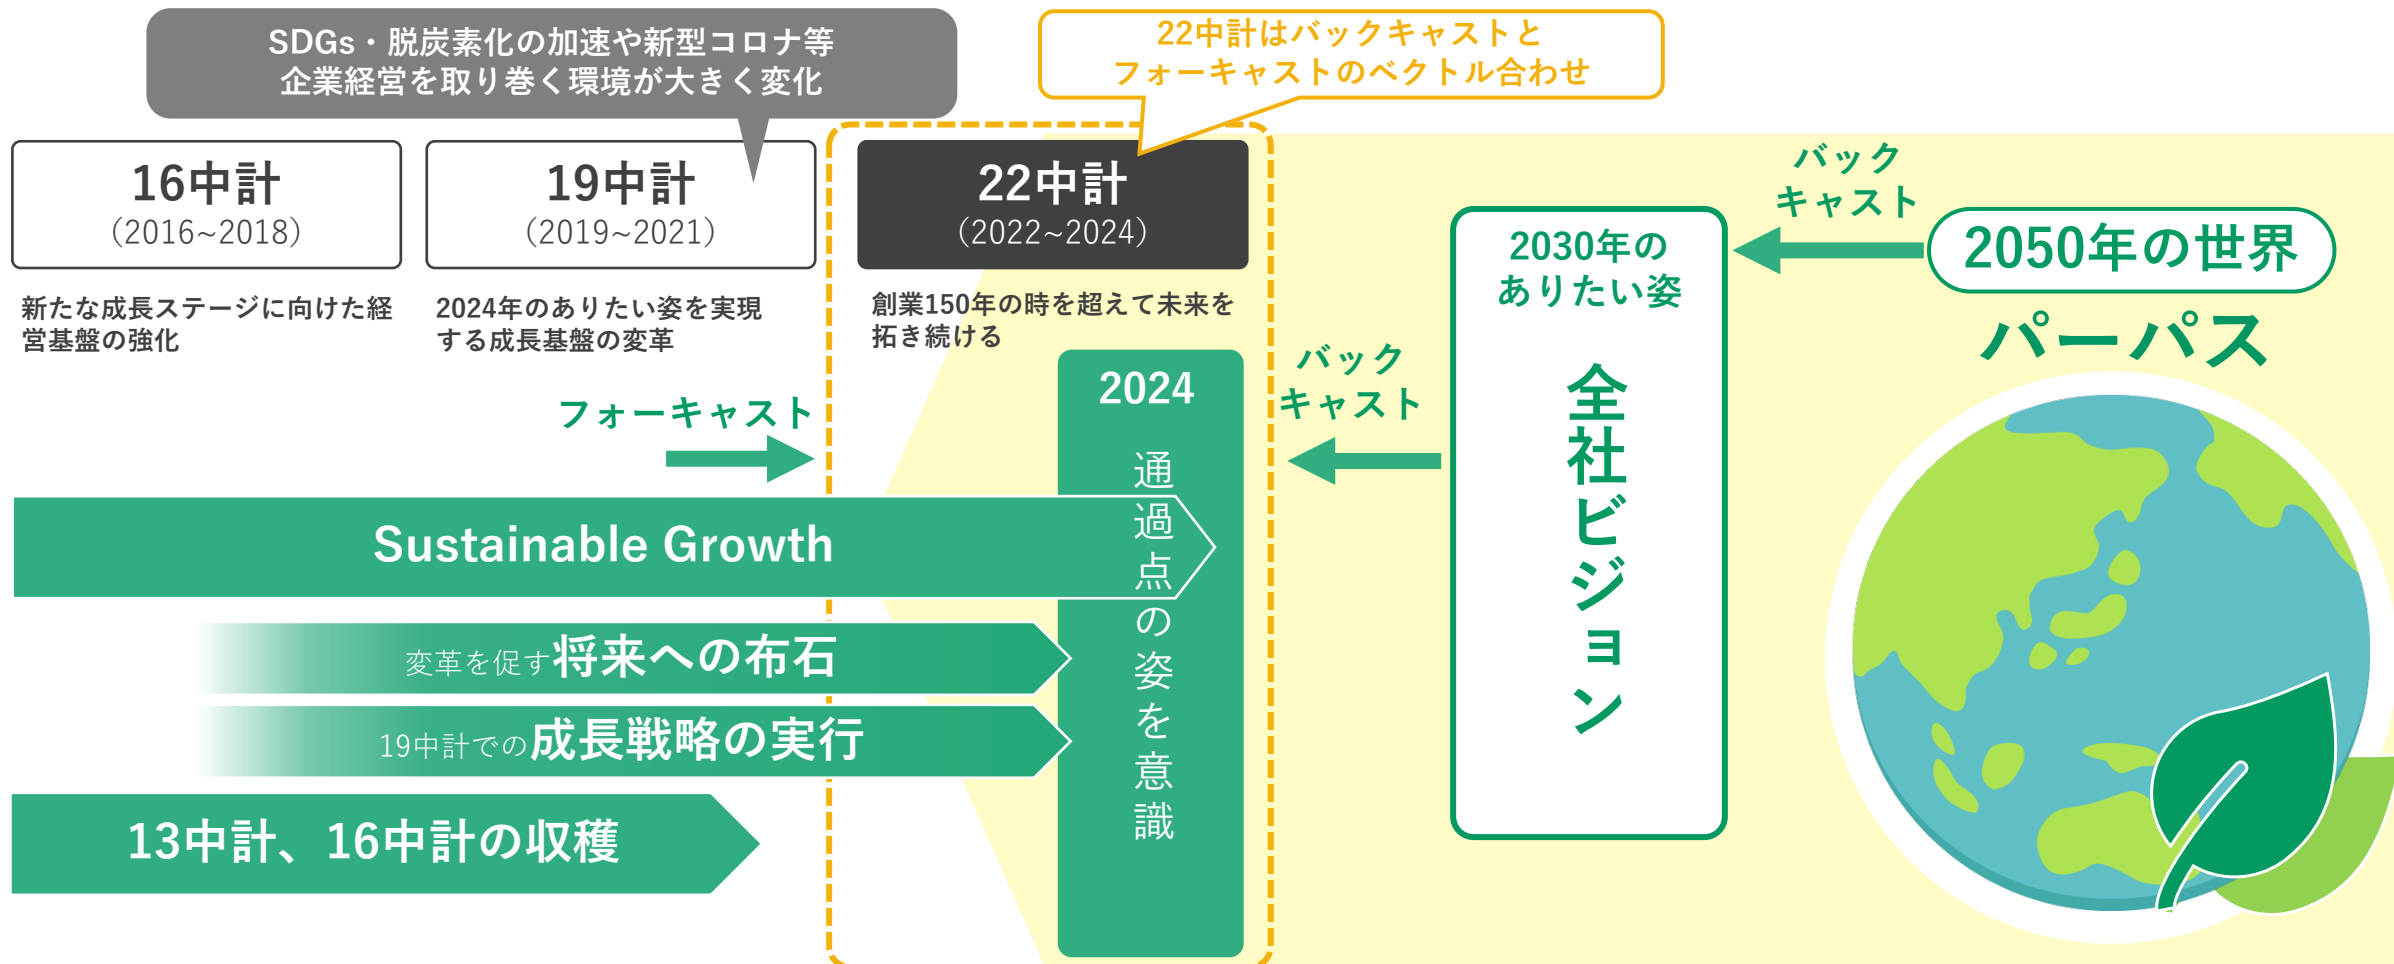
SDGs・脱炭素化の加速や新型コロナ等
企業経営を取り巻く環境が大きく変化

22中計はバックキャストと
フォーキャストのベクトル合わせ

16中計
(2016~2018)

19中計
(2019~2021)

22中計
(2022~2024)

新たな成長ステージに向けた経営基盤の強化

2024年のありたい姿を実現する成長基盤の変革

創業150年の時を超えて未来を拓き続ける

フォーキャスト

Sustainable Growth

変革を促す将来への布石

19中計での成長戦略の実行

13中計、16中計の収穫

2024
通過点の姿を意識

バック
キャスト

2030年の
ありたい姿

全社ビジョン

バック
キャスト

2050年の世界

パーパス